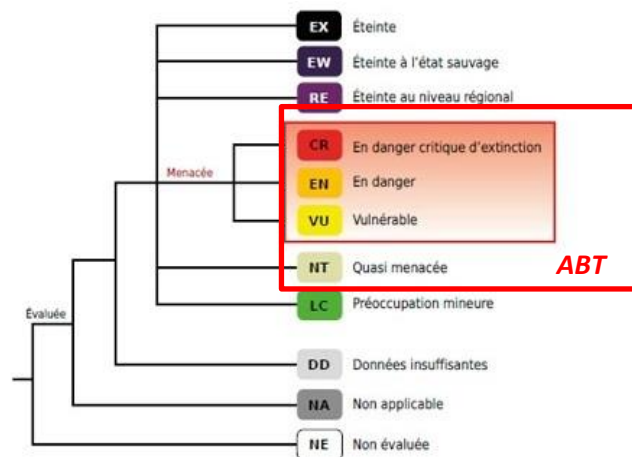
EX Éteinte

EW Éteinte à l'état sauvage

RE Éteinte au niveau régional

Menacée

CR En danger critique d'extinction

EN En danger

VU Vulnérable

NT Quasi menacée

ABT

Évaluée

LC Préoccupation mineure

DD Données insuffisantes

NA Non applicable

NE Non évaluée